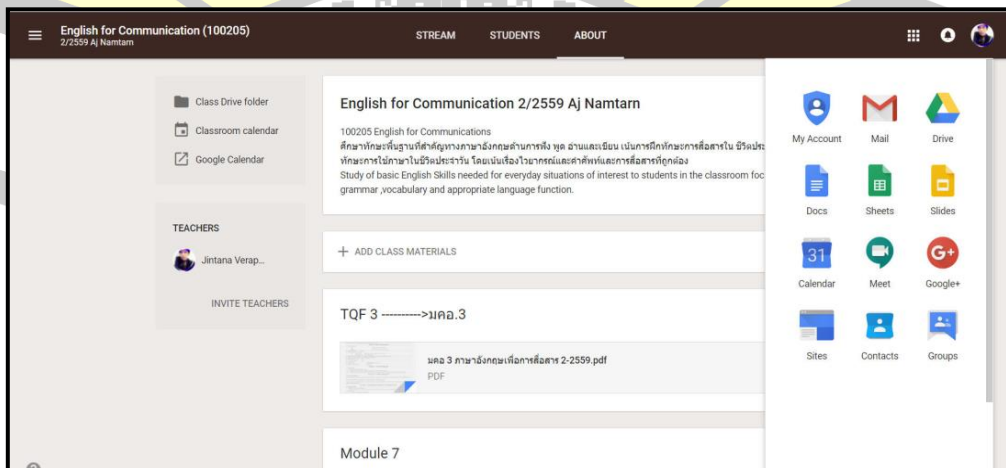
English for Communication (100205)
2/2559 Aj Namtarn

STREAM STUDENTS ABOUT

Class Drive folder
Classroom calendar
Google Calendar

TEACHERS
Jintana Verap...
INVITE TEACHERS

English for Communication 2/2559 Aj Namtarn

100205 English for Communications
ศึกษาทักษะพื้นฐานที่สำคัญทางภาษาอังกฤษด้านการฟัง พูด อ่านและเขียน เน้นการฝึกทักษะการสื่อสารใน ชีวิตประ
ทักษะการใช้ภาษาในชีวิตประจำวัน โดยเน้นเรื่องไวยากรณ์และคำศัพท์และการสื่อสารที่ถูกต้อง
Study of basic English Skills needed for everyday situations of interest to students in the classroom foc
grammar ,vocabulary and appropriate language function.

+ ADD CLASS MATERIALS

TQF 3 ---------->มคอ.3

มคอ 3 ภาษาอังกฤษเพื่อการสื่อสาร 2-2559.pdf
PDF

Module 7

My Account Mail Drive
Docs Sheets Slides
31
Calendar Meet Google+
Sites Contacts Groups